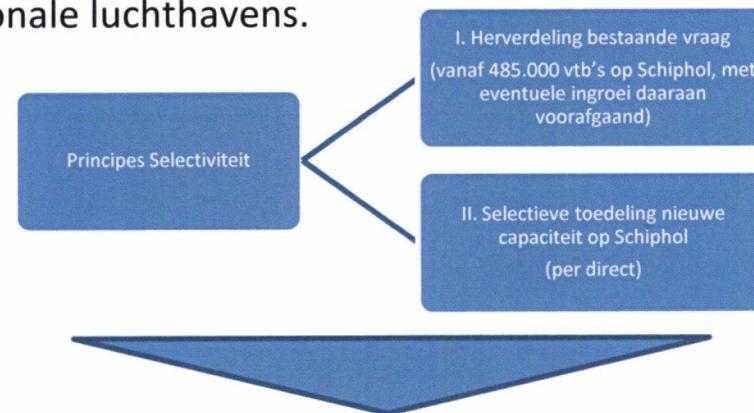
onale luchthavens.

Principes Selectiviteit

I. Herverdeling bestaande vraag
(vanaf 485.000 vtb's op Schiphol, met eventuele ingroei daaraan voorafgaand)

II. Selectieve toedeling nieuwe capaciteit op Schiphol
(per direct)